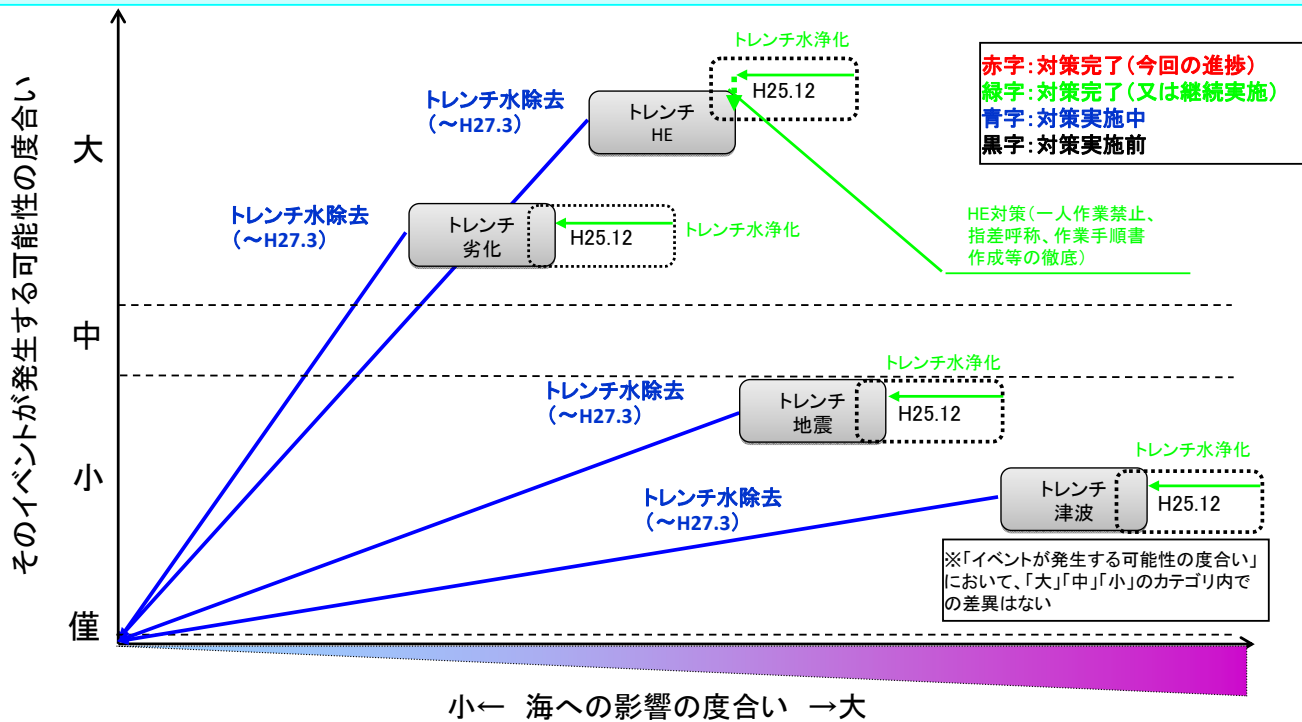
そのイベントが発生する可能性の度合い

大

中

小

僅

赤字:対策完了(今回の進捗)
緑字:対策完了(又は継続実施)
青字:対策実施中
黒字:対策実施前

トレンチ水浄化

トレンチ水除去
(～H27.3)

トレンチ
HE

H25.12

トレンチ水除去
(～H27.3)

トレンチ
劣化

H25.12

トレンチ水浄化

HE対策(一人作業禁止、指差呼称、作業手順書作成等の徹底)

トレンチ水浄化

トレンチ水除去
(～H27.3)

トレンチ
地震

H25.12

トレンチ水浄化

トレンチ水除去
(～H27.3)

トレンチ
津波

H25.12

※「イベントが発生する可能性の度合い」において、「大」「中」「小」のカテゴリ内での差異はない

小← 海への影響の度合い →大